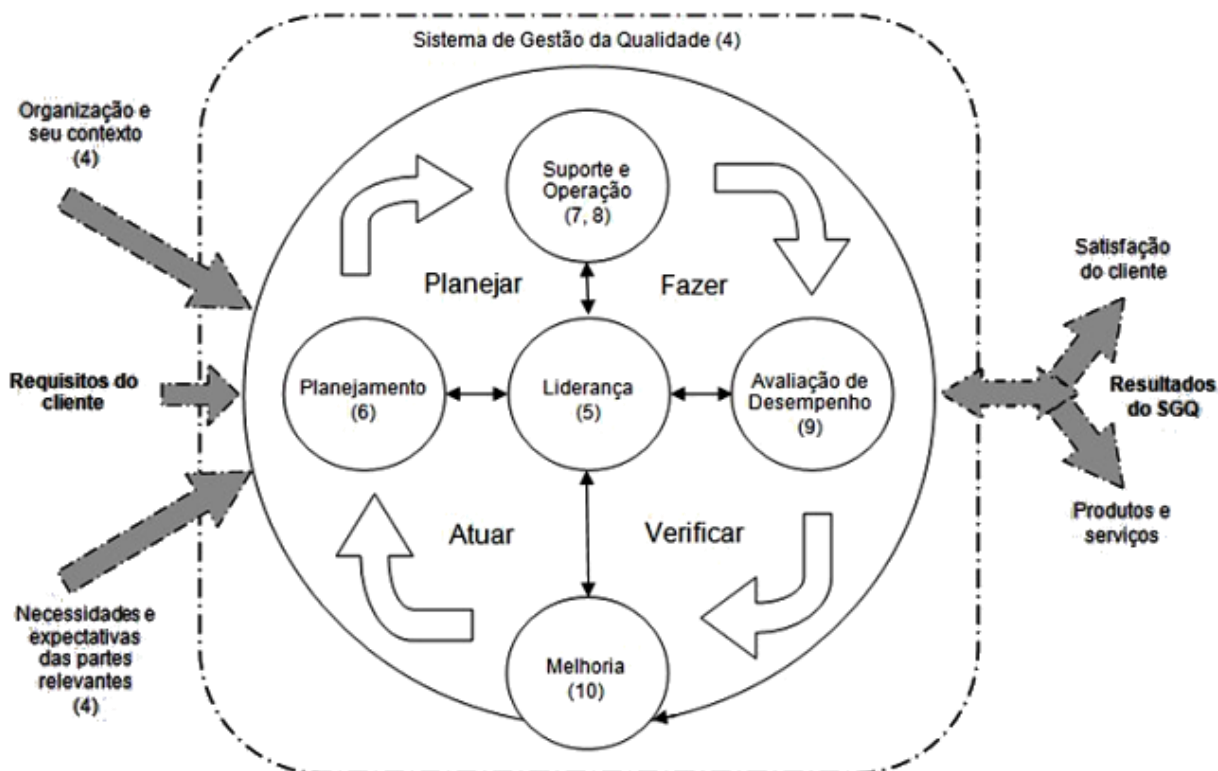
Sistema de Gestão da Qualidade (4)

Organização e seu contexto (4)

Requisitos do cliente

Necessidades e expectativas das partes relevantes (4)

Suporte e Operação (7, 8)

Planejar

Fazer

Planejamento (6)

Liderança (5)

Avaliação de Desempenho (9)

Atuar

Verificar

Melhoria (10)

Satisfação do cliente

Resultados do SGQ

Produtos e serviços